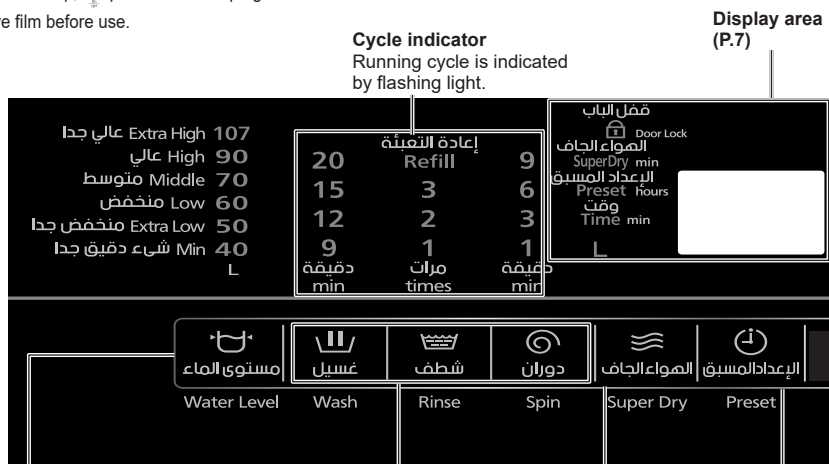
e film before use.

Cycle indicator
Running cycle is indicated by flashing light.

Display area (P.7)

107 Extra High عالي جدا
90 High عالي
70 Middle متوسط
60 Low منخفض
50 Extra Low منخفض جدا
40 Min شيء دقيق جدا
L

إعادة التعبئة
Refill

| 20 | | 9 |
|---|---|---|
| 15 | 3 | 6 |
| 12 | 2 | 3 |
| 9 | 1 | 1 |
| دقيقة min | مرات times | دقيقة min |

قفل الباب
Door Lock
الهواء الجاف
SuperDry min
الإعداد المسبق
Preset hours
وقت
Time min
L

مستوى الماء
غسيل
شطف
دوران
الهواء الجاف
الإعدادالمسبق

Water Level
Wash
Rinse
Spin
Super Dry
Preset